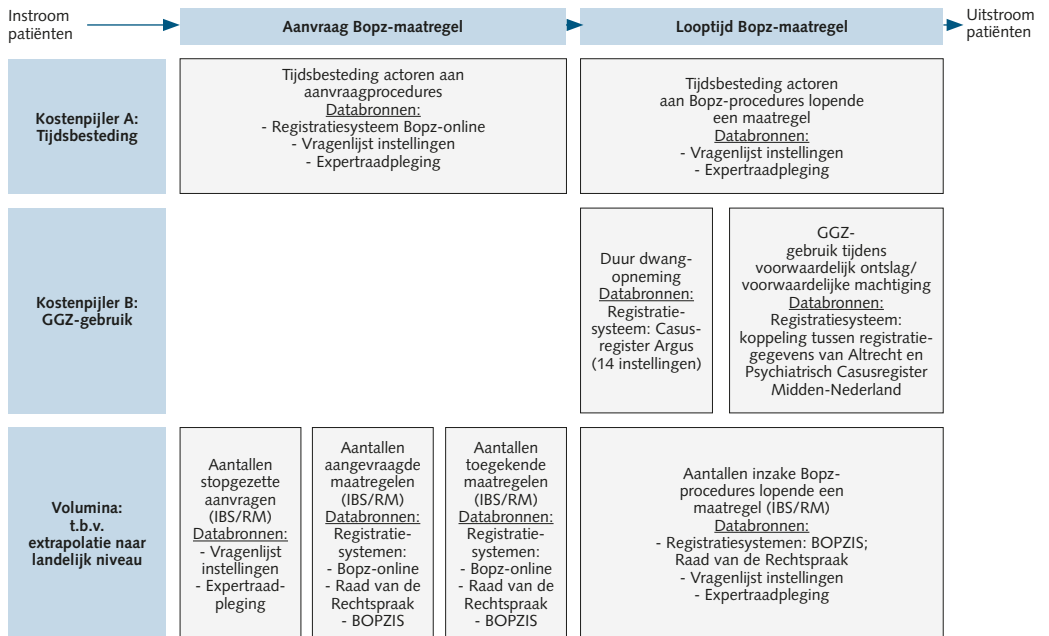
Instroom patiënten

Aanvraag Bopz-maatregel

Looptijd Bopz-maatregel

Uitstroom patiënten

Kostenpijler A: Tijdsbesteding

Tijdsbesteding actoren aan aanvraagprocedures
Databronnen:
- Registratiesysteem Bopz-online
- Vragenlijst instellingen
- Expertraadpleging

Tijdsbesteding actoren aan Bopz-procedures lopende een maatregel
Databronnen:
- Vragenlijst instellingen
- Expertraadpleging

Kostenpijler B: GGZ-gebruik

Duur dwangopneming
Databronnen:
Registratiesysteem: Casusregister Argus (14 instellingen)

GGZ-gebruik tijdens voorwaardelijk ontslag/ voorwaardelijke machtiging
Databronnen:
Registratiesysteem: koppeling tussen registratiegegevens van Altrecht en Psychiatrisch Casusregister Midden-Nederland

Volumina: t.b.v. extrapolatie naar landelijk niveau

Aantallen stopgezette aanvragen (IBS/RM)
Databronnen:
- Vragenlijst instellingen
- Expertraadpleging

Aantallen aangevraagde maatregelen (IBS/RM)
Databronnen:
Registratiesystemen:
- Bopz-online
- Raad van de Rechtspraak
- BOPZIS

Aantallen toegekende maatregelen (IBS/RM)
Databronnen:
Registratiesystemen:
- Bopz-online
- Raad van de Rechtspraak
- BOPZIS

Aantallen inzake Bopz-procedures lopende een maatregel (IBS/RM)
Databronnen:
- Registratiesystemen: BOPZIS; Raad van de Rechtspraak
- Vragenlijst instellingen
- Expertraadpleging